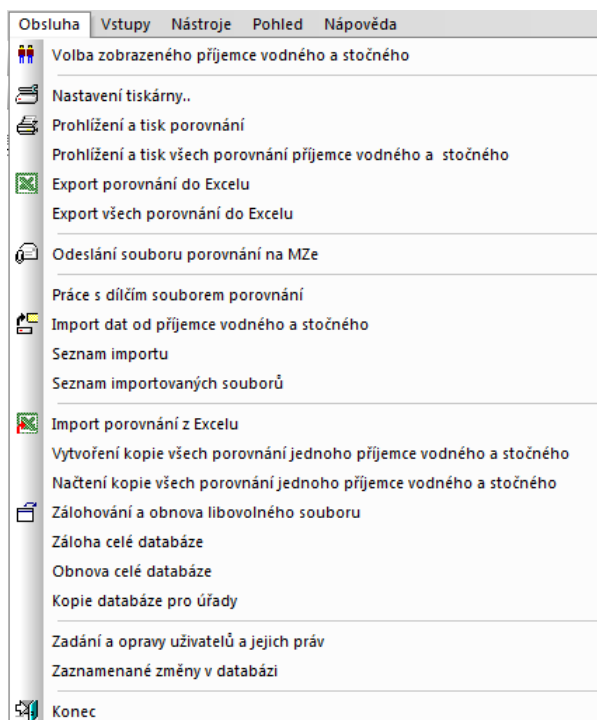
Obsluha Vstupy Nástroje Pohled Nápověda

Volba zobrazeného příjemce vodného a stočného

Nastavení tiskárny..
Prohlížení a tisk porovnání
Prohlížení a tisk všech porovnání příjemce vodného a stočného
Export porovnání do Excelu
Export všech porovnání do Excelu

Odeslání souboru porovnání na MZe

Práce s dílčím souborem porovnání
Import dat od příjemce vodného a stočného
Seznam importu
Seznam importovaných souborů

Import porovnání z Excelu
Vytvoření kopie všech porovnání jednoho příjemce vodného a stočného
Načtení kopie všech porovnání jednoho příjemce vodného a stočného
Zálohování a obnova libovolného souboru
Záloha celé databáze
Obnova celé databáze
Kopie databáze pro úřady

Zadání a opravy uživatelů a jejich práv
Zaznamenané změny v databázi

Konec